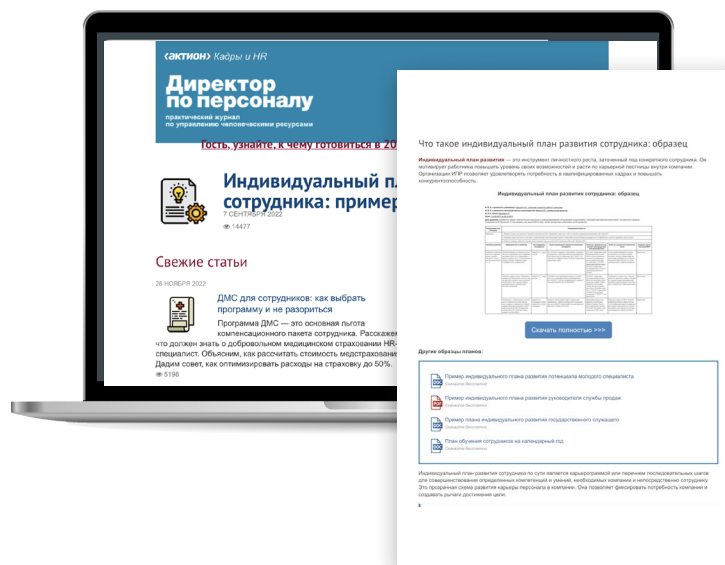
‹актион› Кадры и HR

Директор по персоналу

практический журнал по управлению человеческими ресурсами

Гость, узнайте, к чему готовиться в 20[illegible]

Индивидуальный пл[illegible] сотрудника: пример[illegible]

7 СЕНТЯБРЯ 2022

14477

Свежие статьи

28 НОЯБРЯ 2022

ДМС для сотрудников: как выбрать программу и не разориться

Программа ДМС — это основная льгота компенсационного пакета сотрудника. Расскаже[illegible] что должен знать о добровольном медицинском страховании HR-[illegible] специалист. Объясним, как рассчитать стоимость медстрахование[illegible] Дадим совет, как оптимизировать расходы на страховку до 50%.

5198

Что такое индивидуальный план развития сотрудника: образец

Индивидуальный план развития — это инструмент личностного роста, заточенный под конкретного сотрудника. Он мотивирует работника повышать уровень своих возможностей и расти по карьерной лестнице внутри компании. Организации ИПР позволяет удовлетворить потребность в квалифицированных кадрах и повышать конкурентоспособность.

Индивидуальный план развития сотрудника: образец

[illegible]

Скачать полностью >>>

Другие образцы планов:

Пример индивидуального плана развития потенциала молодого специалиста
Скачайте бесплатно

Пример индивидуального плана развития руководителя службы продаж
Скачайте бесплатно

Пример плана индивидуального развития государственного служащего
Скачайте бесплатно

План обучения сотрудников на календарный год
Скачайте бесплатно

Индивидуальный план развития сотрудника по сути является карьерограммой или перечнем последовательных шагов для совершенствования определенных компетенций и умений, необходимых компании и непосредственно сотруднику. Это прозрачная схема развития карьеры персонала в компании. Она позволяет фиксировать потребность компании и создавать рычаги достижения цели.